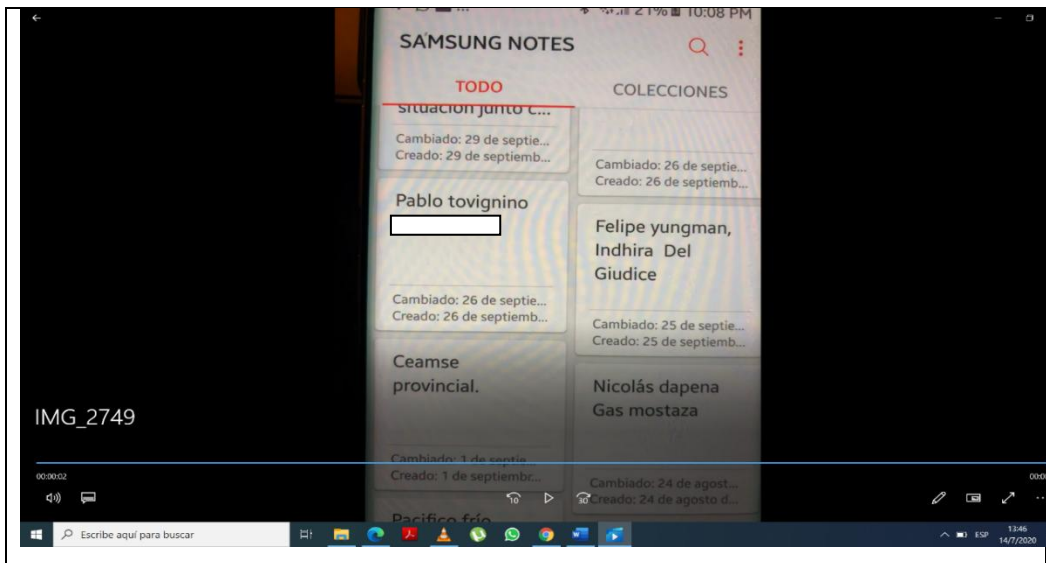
21% 10:08 PM

SAMSUNG NOTES

TODO

COLECCIONES

situación junto c...

Cambiado: 29 de septie...
Creado: 29 de septiemb...

Cambiado: 26 de septie...
Creado: 26 de septiemb...

Pablo tovignino

Cambiado: 26 de septie...
Creado: 26 de septiemb...

Felipe yungman, Indhira Del Giudice

Cambiado: 25 de septie...
Creado: 25 de septiemb...

Ceamse provincial.

Cambiado: 1 de septie...
Creado: 1 de septiembr...

Nicolás dapena
Gas mostaza

Cambiado: 24 de agost...
Creado: 24 de agosto d...

Pacifico frío

IMG_2749

00:00:02

10

30

Escribe aquí para buscar

ESP

13:46
14/7/2020